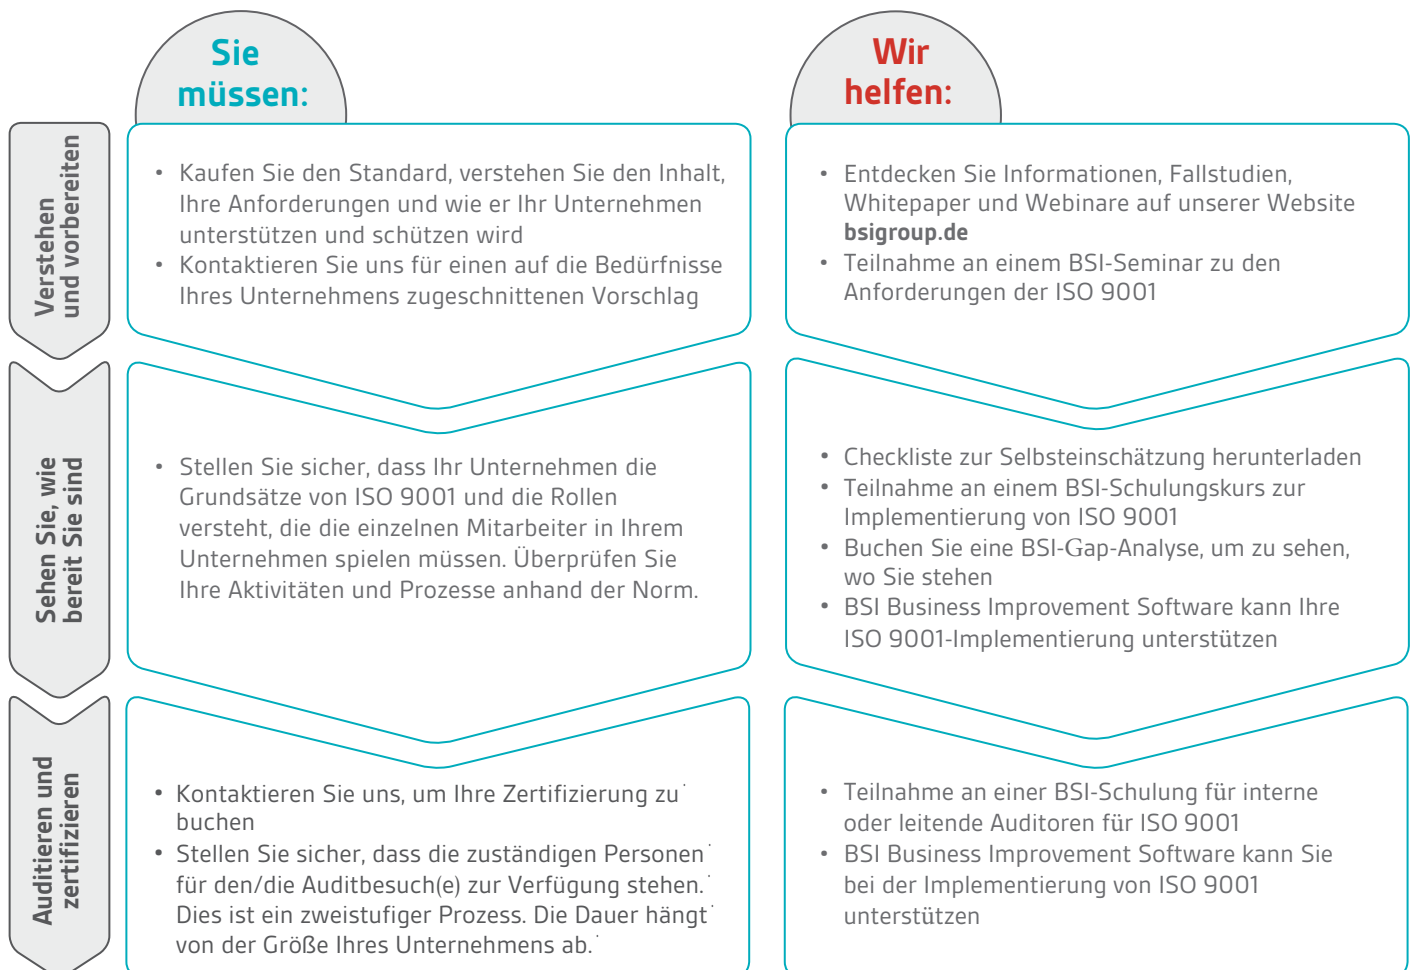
Sie müssen:

Wir helfen:

Verstehen und vorbereiten

- Kaufen Sie den Standard, verstehen Sie den Inhalt, Ihre Anforderungen und wie er Ihr Unternehmen unterstützen und schützen wird
- Kontaktieren Sie uns für einen auf die Bedürfnisse Ihres Unternehmens zugeschnittenen Vorschlag

- Entdecken Sie Informationen, Fallstudien, Whitepaper und Webinare auf unserer Website **bsigroup.de**
- Teilnahme an einem BSI-Seminar zu den Anforderungen der ISO 9001

Sehen Sie, wie bereit Sie sind

- Stellen Sie sicher, dass Ihr Unternehmen die Grundsätze von ISO 9001 und die Rollen versteht, die die einzelnen Mitarbeiter in Ihrem Unternehmen spielen müssen. Überprüfen Sie Ihre Aktivitäten und Prozesse anhand der Norm.

- Checkliste zur Selbsteinschätzung herunterladen
- Teilnahme an einem BSI-Schulungskurs zur Implementierung von ISO 9001
- Buchen Sie eine BSI-Gap-Analyse, um zu sehen, wo Sie stehen
- BSI Business Improvement Software kann Ihre ISO 9001-Implementierung unterstützen

Auditieren und zertifizieren

- Kontaktieren Sie uns, um Ihre Zertifizierung zu buchen
- Stellen Sie sicher, dass die zuständigen Personen für den/die Auditbesuch(e) zur Verfügung stehen. Dies ist ein zweistufiger Prozess. Die Dauer hängt von der Größe Ihres Unternehmens ab.

- Teilnahme an einer BSI-Schulung für interne oder leitende Auditoren für ISO 9001
- BSI Business Improvement Software kann Sie bei der Implementierung von ISO 9001 unterstützen